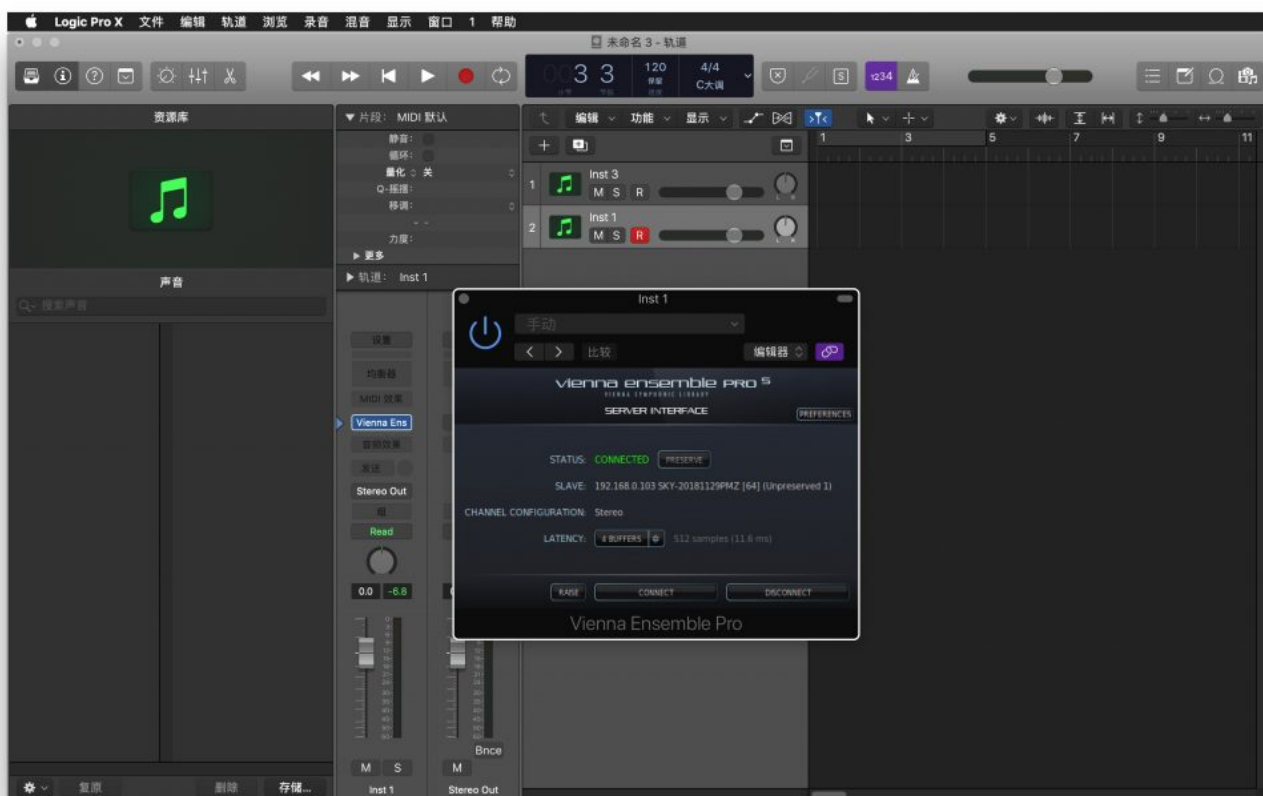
Logic Pro X 文件 编辑 轨道 浏览 录音 混音 显示 窗口 1 帮助

未命名 3 - 轨道

3 3 120 4/4 C大调

1234

资源库

▼ 片段: MIDI 默认

静音:
循环:
量化 关
Q-摇摆:
移调:
力度:
▶ 更多

▶ 轨道: Inst 1

编辑 功能 显示

1 3 5 7 9 11

1 Inst 3 M S R

2 Inst 1 M S R

声音

Q~ 搜索声音

设置
均衡器
MIDI 效果
Vienna Ens
音频效果
发送
Stereo Out
组
Read
0.0 -6.8
Bnce
M S M
Inst 1 Stereo Out

复原 删除 存储...

Inst 1

手动

< > 比较 编辑器

vienna ensemble PRO 5
VIENNA SYMPHONIC LIBRARY
SERVER INTERFACE
PREFERENCES

STATUS: CONNECTED PRESERVE

SLAVE: 192.168.0.103 SKY-20181129PMZ [64] (Unpreserved 1)

CHANNEL CONFIGURATION: Stereo

LATENCY: 4 BUFFERS 512 samples (11.6 ms)

RAISE CONNECT DISCONNECT

Vienna Ensemble Pro